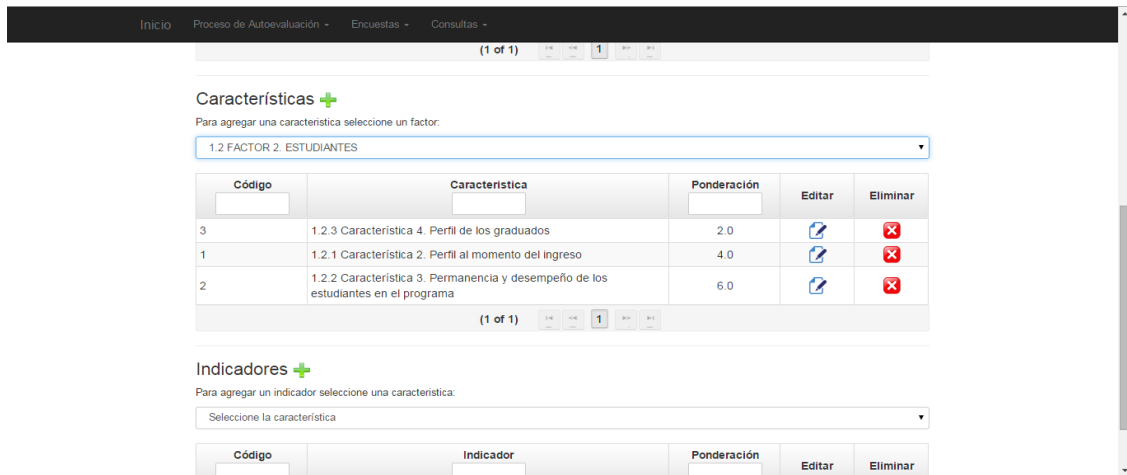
Inicio Proceso de Autoevaluación ▾ Encuestas ▾ Consultas ▾

(1 of 1) 1

Características

Para agregar una caracteristica seleccione un factor:

1.2 FACTOR 2. ESTUDIANTES

| Código | Caracteristica | Ponderación | Editar | Eliminar |
|---|---|---|---|---|
| 3 | 1.2.3 Característica 4. Perfil de los graduados | 2.0 | | |
| 1 | 1.2.1 Característica 2. Perfil al momento del ingreso | 4.0 | | |
| 2 | 1.2.2 Característica 3. Permanencia y desempeño de los estudiantes en el programa | 6.0 | | |

(1 of 1) 1

Indicadores

Para agregar un indicador seleccione una caracteristica:

Seleccione la característica

| Código | Indicador | Ponderación | Editar | Eliminar |
|---|---|---|---|---|